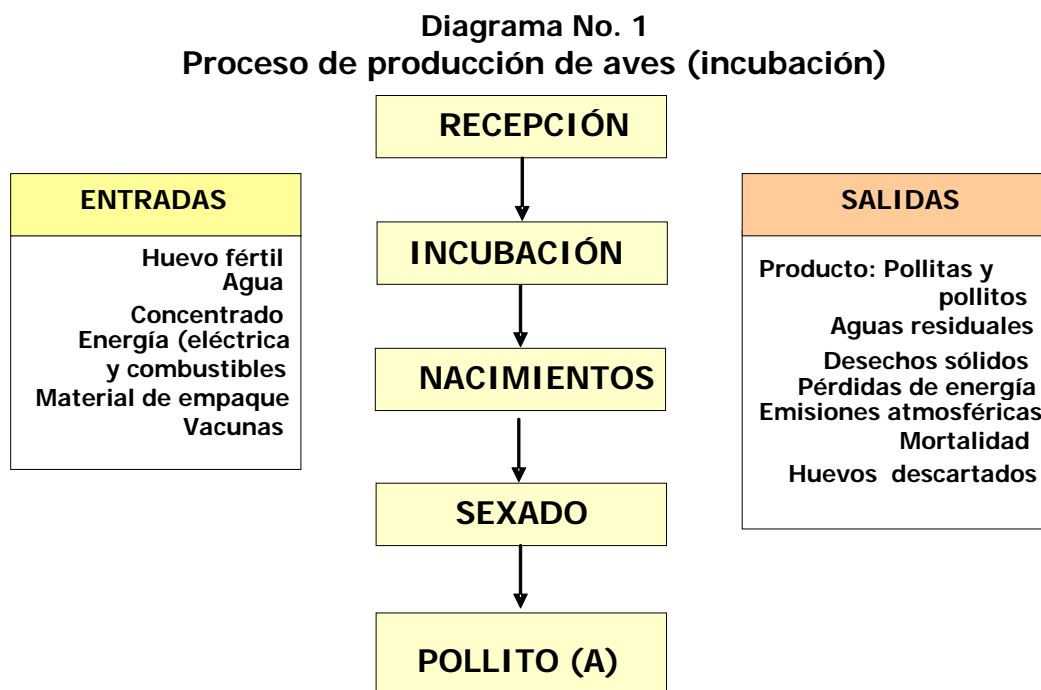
Diagrama No. 1
Proceso de producción de aves (incubación)

RECEPCIÓN

INCUBACIÓN

NACIMIENTOS

SEXADO

POLLITO (A)

ENTRADAS

Huevo fértil
Agua
Concentrado
Energía (eléctrica y combustibles
Material de empaque
Vacunas

SALIDAS

Producto: Pollitas y pollitos
Aguas residuales
Desechos sólidos
Pérdidas de energía
Emisiones atmosféricas
Mortalidad
Huevos descartados